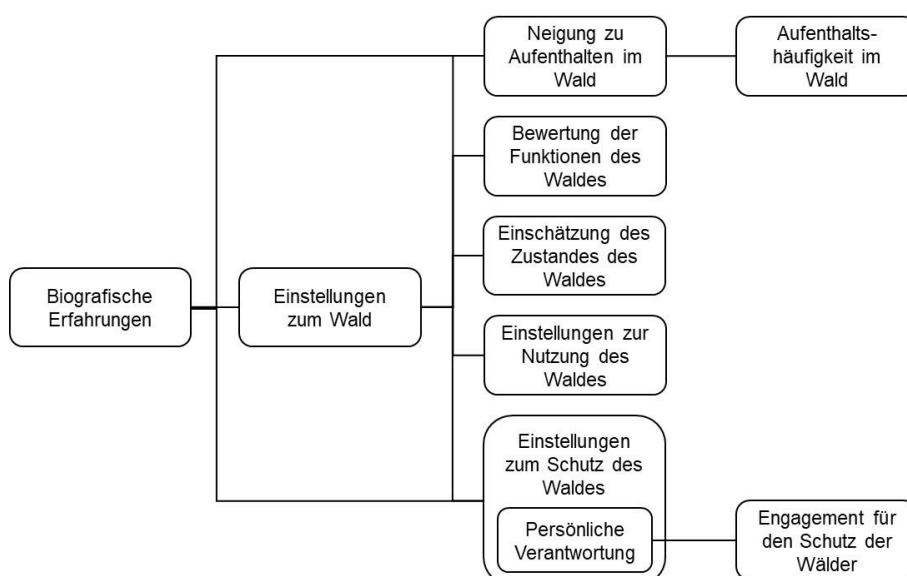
Biografische Erfahrungen

Einstellungen zum Wald

Neigung zu Aufenthalten im Wald

Aufenthaltshäufigkeit im Wald

Bewertung der Funktionen des Waldes

Einschätzung des Zustandes des Waldes

Einstellungen zur Nutzung des Waldes

Einstellungen zum Schutz des Waldes

Persönliche Verantwortung

Engagement für den Schutz der Wälder